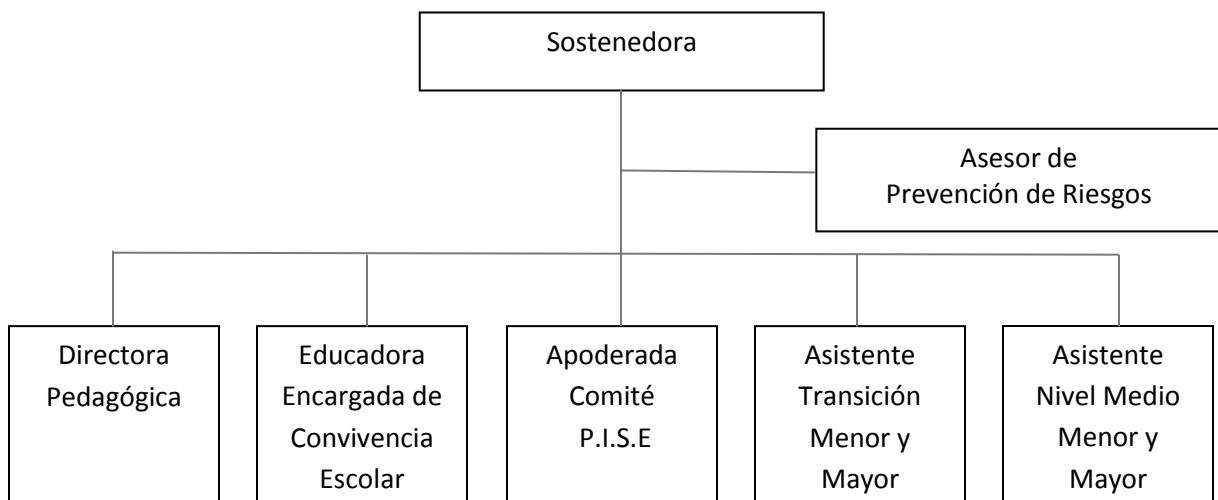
Sostenedora

Asesor de Prevención de Riesgos

Directora Pedagógica

Educadora Encargada de Convivencia Escolar

Apoderada Comité P.I.S.E

Asistente Transición Menor y Mayor

Asistente Nivel Medio Menor y Mayor